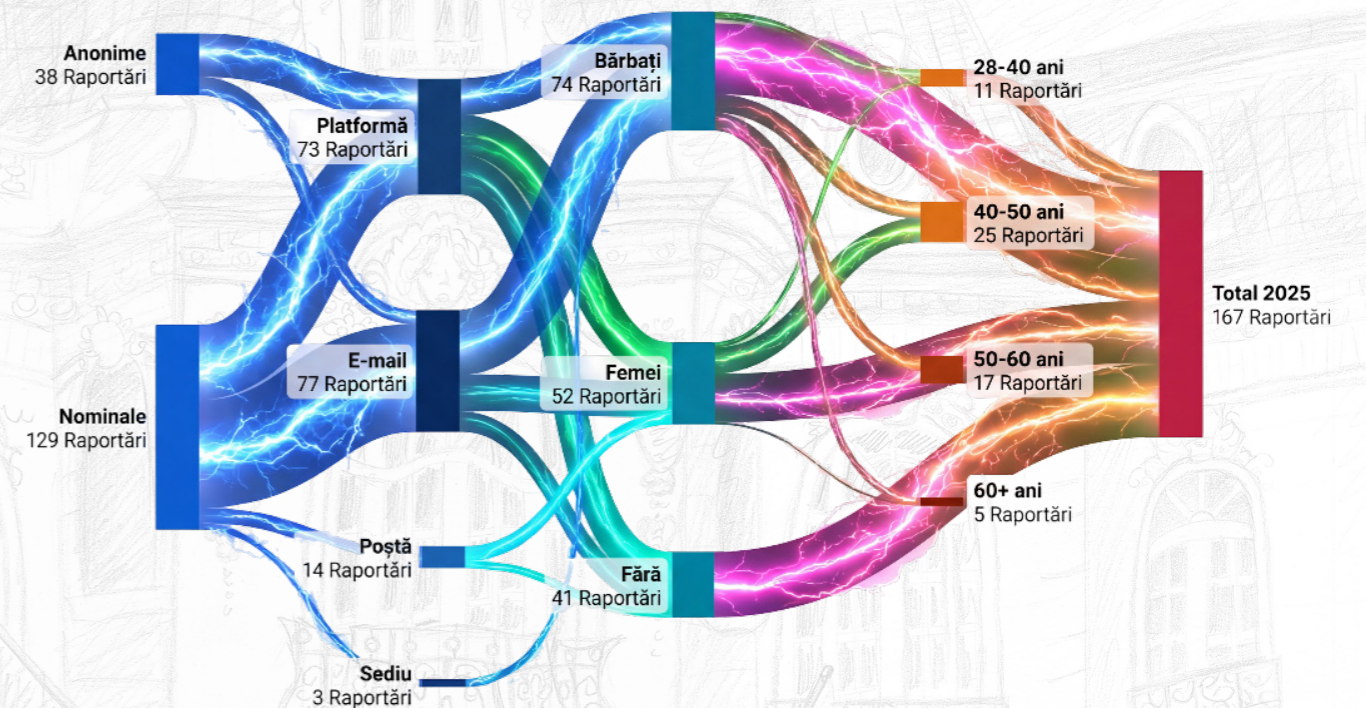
Anonime
38 Raportări

Nominale
129 Raportări

Platformă
73 Raportări

E-mail
77 Raportări

Poștă
14 Raportări

Sediu
3 Raportări

Bărbați
74 Raportări

Femei
52 Raportări

Fără
41 Raportări

28-40 ani
11 Raportări

40-50 ani
25 Raportări

50-60 ani
17 Raportări

60+ ani
5 Raportări

Total 2025
167 Raportări